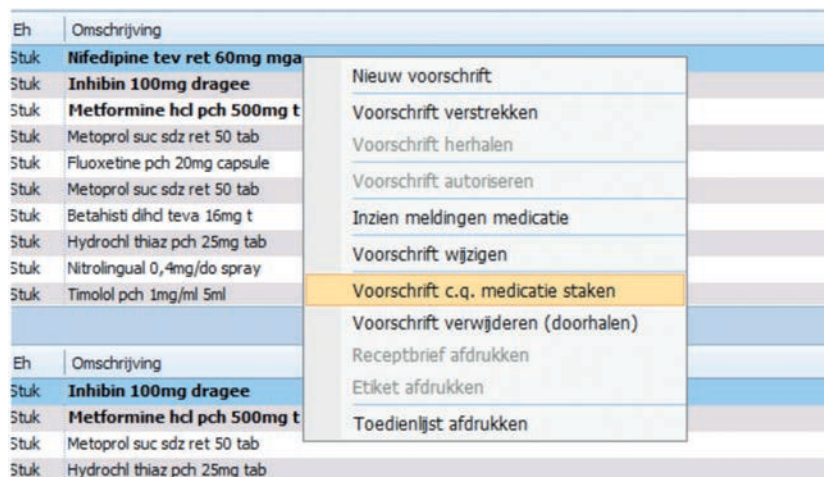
| Eh | Omschrijving |
|---|---|
| Stuk | Nifedipine tev ret 60mg mga |
| Stuk | Inhibin 100mg dragee |
| Stuk | Metformine hcl pch 500mg t |
| Stuk | Metoprol suc sdz ret 50 tab |
| Stuk | Fluoxetine pch 20mg capsule |
| Stuk | Metoprol suc sdz ret 50 tab |
| Stuk | Betahisti dihcl teva 16mg t |
| Stuk | Hydrochl thiaz pch 25mg tab |
| Stuk | Nitrolingual 0,4mg/do spray |
| Stuk | Timolol pch 1mg/ml 5ml |

Nieuw voorschrift
Voorschrift verstrekken
Voorschrift herhalen
Voorschrift autoriseren
Inzien meldingen medicatie
Voorschrift wijzigen
Voorschrift c.q. medicatie staken
Voorschrift verwijderen (doorhalen)
Receptbrief afdrukken
Etiket afdrukken
Toedienlijst afdrukken

| Eh | Omschrijving |
|---|---|
| Stuk | Inhibin 100mg dragee |
| Stuk | Metformine hcl pch 500mg t |
| Stuk | Metoprol suc sdz ret 50 tab |
| Stuk | Hydrochl thiaz pch 25mg tab |